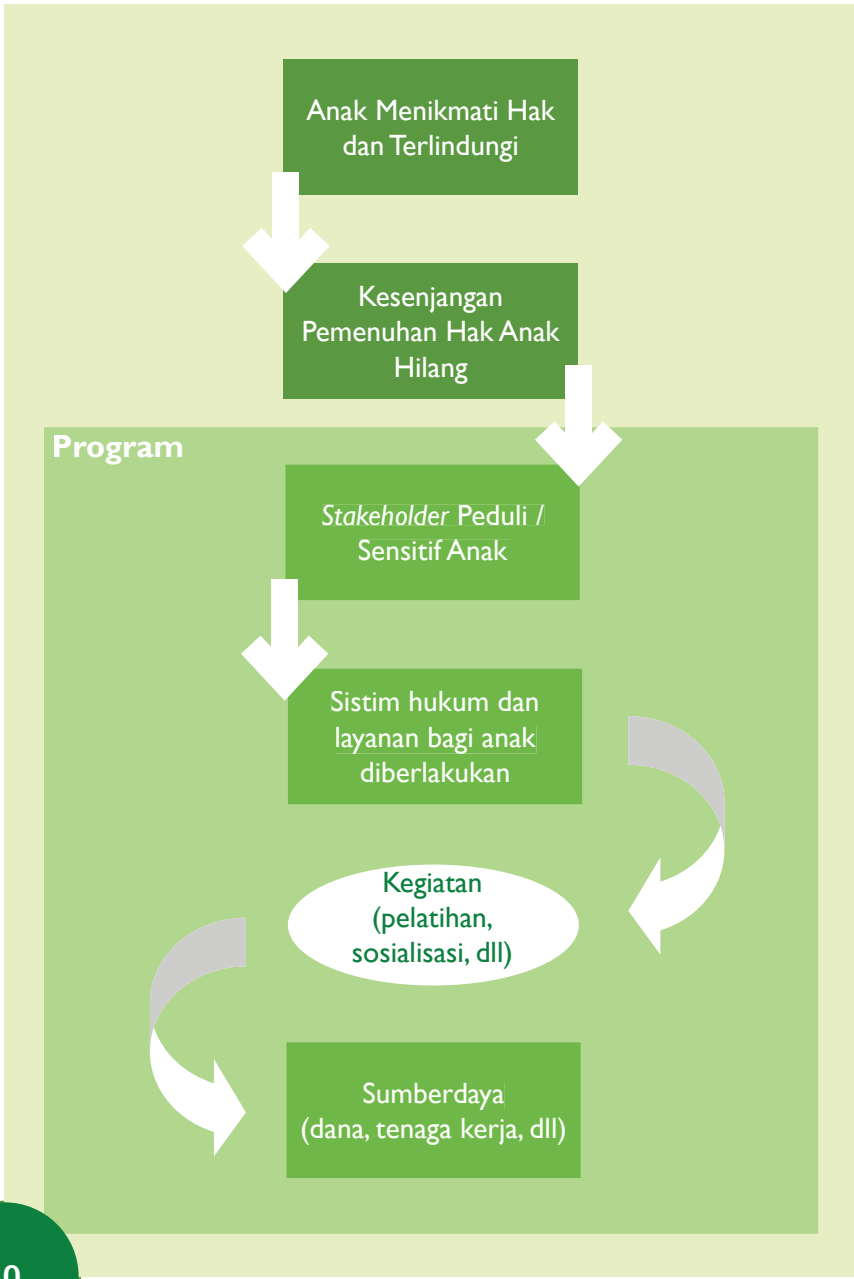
Anak Menikmati Hak dan Terlindungi

Kesenjangan Pemenuhan Hak Anak Hilang

Program

*Stakeholder* Peduli / Sensitif Anak

Sistim hukum dan layanan bagi anak diberlakukan

Kegiatan (pelatihan, sosialisasi, dll)

Sumberdaya (dana, tenaga kerja, dll)

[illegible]0